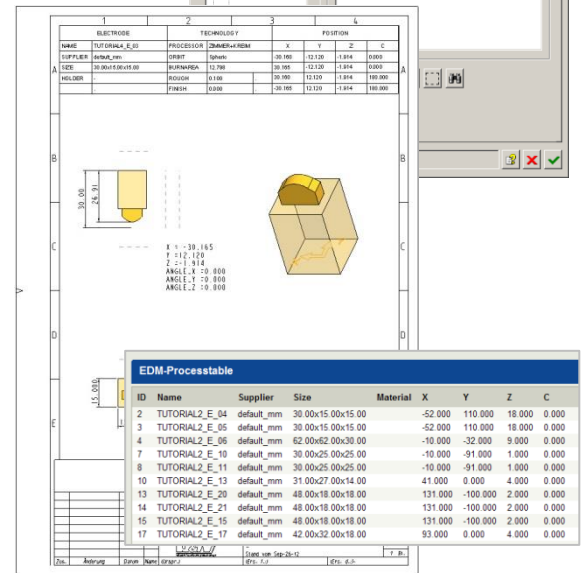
1 2 3 4

| ELECTRODE | | TECHNOLOGY | | POSITION | | | |
|---|---|---|---|---|---|---|---|
| | | | | X | Y | Z | C |
| NAME | TUTORIAL4_E_03 | PROCESSOR | ZIMMER+KREIM | -30.160 | -12.120 | -1.914 | 0.000 |
| SUPPLIER | default_mm | ORBIT | Spheric | -30.165 | -12.120 | -1.914 | 0.000 |
| SIZE | 30.00x15.00x15.00 | BURNAREA | 12.790 | -30.160 | 12.120 | -1.914 | 180.000 |
| HOLDER | - | ROUGH | 0.100 | -30.165 | 12.120 | -1.914 | 180.000 |
| | | FINISH | 0.000 | | | | |

A
B
C
D
E
F

30.00
26.91

X = -30.165
Y =12.120
Z =-1.914
ANGLE_X =0.000
ANGLE_Y =0.000
ANGLE_Z =0.000

15.000

EDM-Processtable

| ID | Name | Supplier | Size | Material | X | Y | Z | C |
|---|---|---|---|---|---|---|---|---|
| 2 | TUTORIAL2_E_04 | default_mm | 30.00x15.00x15.00 | | -52.000 | 110.000 | 18.000 | 0.000 |
| 3 | TUTORIAL2_E_05 | default_mm | 30.00x15.00x15.00 | | -52.000 | 110.000 | 18.000 | 0.000 |
| 4 | TUTORIAL2_E_06 | default_mm | 62.00x62.00x30.00 | | -10.000 | -32.000 | 9.000 | 0.000 |
| 7 | TUTORIAL2_E_10 | default_mm | 30.00x25.00x25.00 | | -10.000 | -91.000 | 1.000 | 0.000 |
| 8 | TUTORIAL2_E_11 | default_mm | 30.00x25.00x25.00 | | -10.000 | -91.000 | 1.000 | 0.000 |
| 10 | TUTORIAL2_E_13 | default_mm | 31.00x27.00x14.00 | | 41.000 | 0.000 | 4.000 | 0.000 |
| 13 | TUTORIAL2_E_20 | default_mm | 48.00x18.00x18.00 | | 131.000 | -100.000 | 2.000 | 0.000 |
| 14 | TUTORIAL2_E_21 | default_mm | 48.00x18.00x18.00 | | 131.000 | -100.000 | 2.000 | 0.000 |
| 15 | TUTORIAL2_E_17 | default_mm | 48.00x18.00x18.00 | | 131.000 | -100.000 | 2.000 | 0.000 |
| 17 | TUTORIAL2_E_17 | default_mm | 42.00x32.00x18.00 | | 93.000 | 0.000 | 4.000 | 0.000 |

Stand vom Sep-26-12
Zus. Änderung Datum Name Ursprung